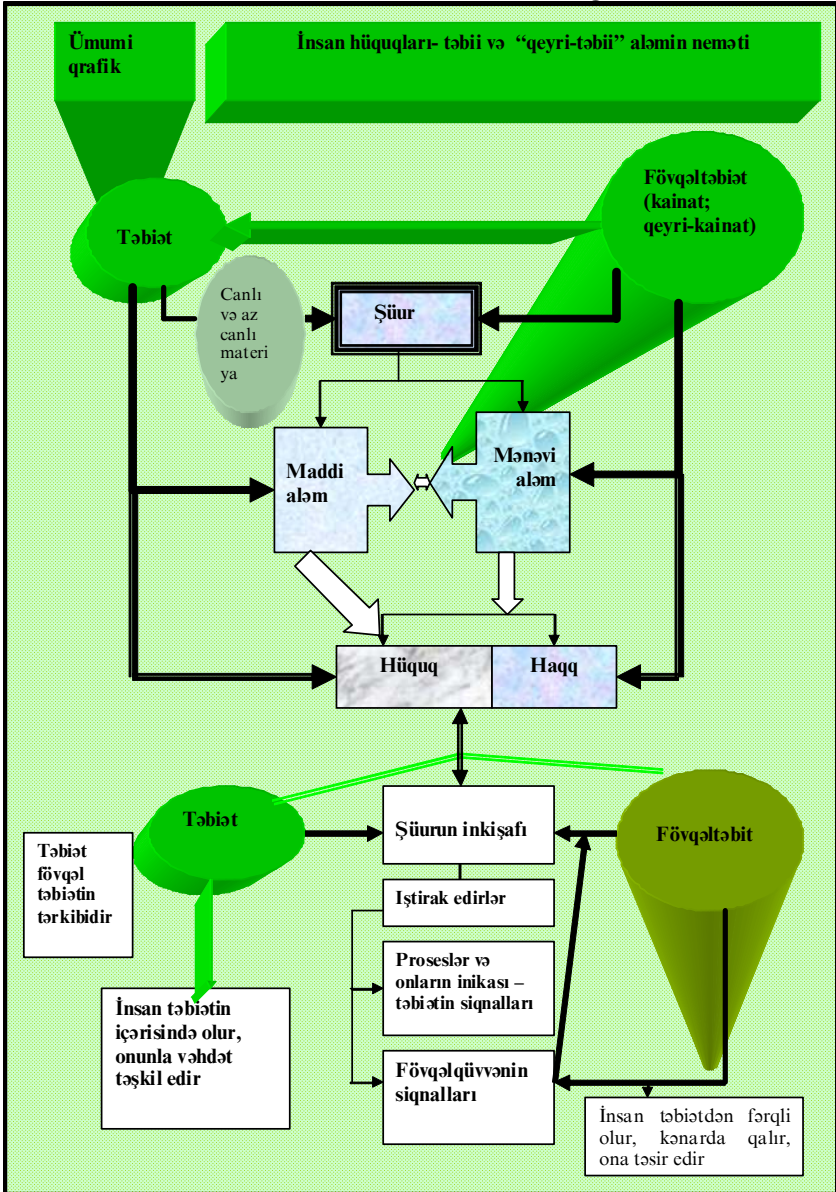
Ümumi qrafik

İnsan hüquqları- təbii və "qeyri-təbii" aləmin neməti

Təbiət

Fövqəltəbiət (kainat; qeyri-kainat)

Canlı və az canlı materiya

Şüur

Maddi aləm

Mənəvi aləm

Hüquq

Haqq

Təbiət

Fövqəltəbit

Təbiət fövqəl təbiətin tərkibidir

Şüurun inkişafı

Iştirak edirlər

Proseslər və onların inikası – təbiətin siqnalları

İnsan təbiətin içərisində olur, onunla vəhdət təşkil edir

Fövqəlqüvvənin siqnalları

İnsan təbiətdən fərqli olur, kənarda qalır, ona təsir edir